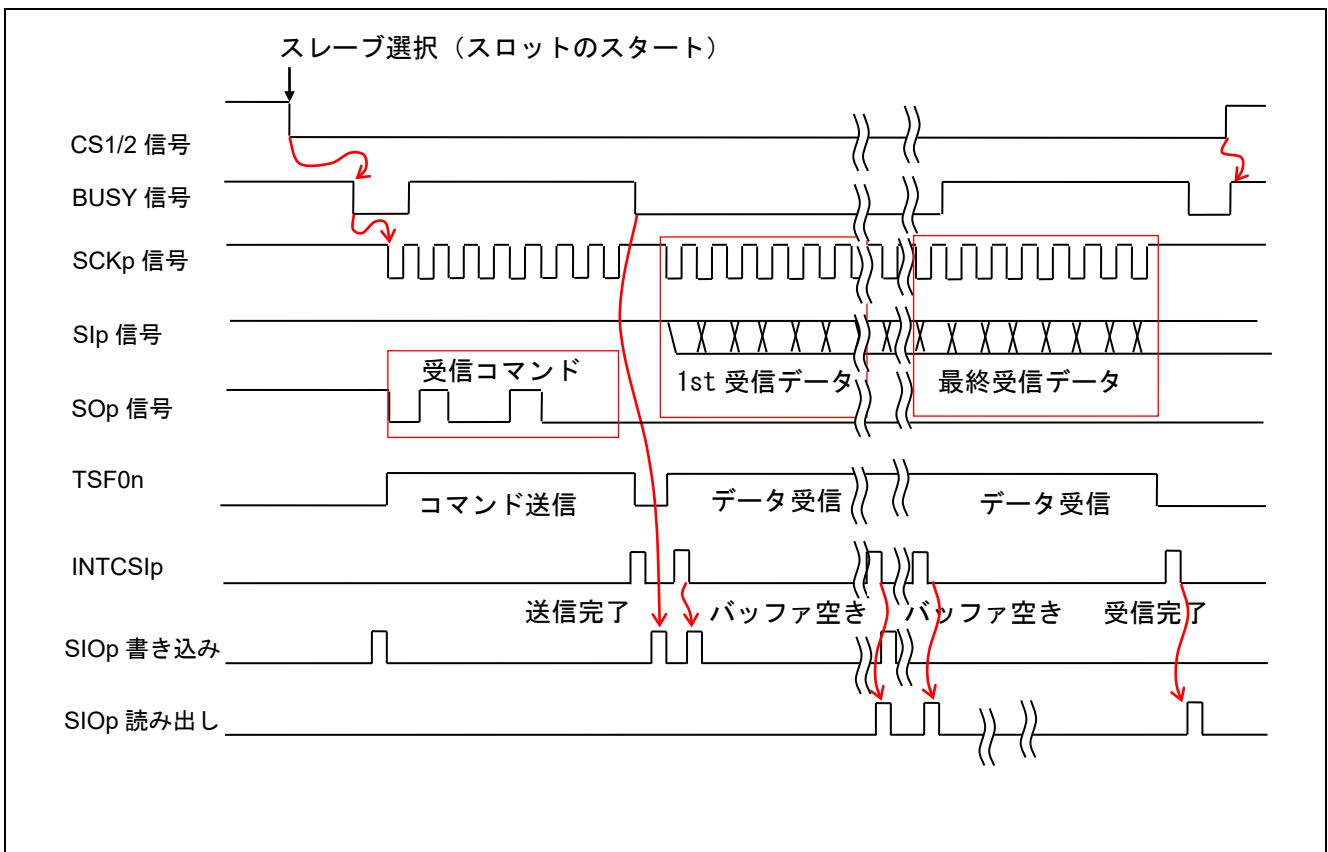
スレーブ選択（スロットのスタート）

CS1/2 信号

BUSY 信号

SCKp 信号

SIp 信号

受信コマンド

1st 受信データ

最終受信データ

SOp 信号

TSF0n

コマンド送信

データ受信

データ受信

INTCSIp

送信完了

バッファ空き

バッファ空き

受信完了

SIOp 書き込み

SIOp 読み出し